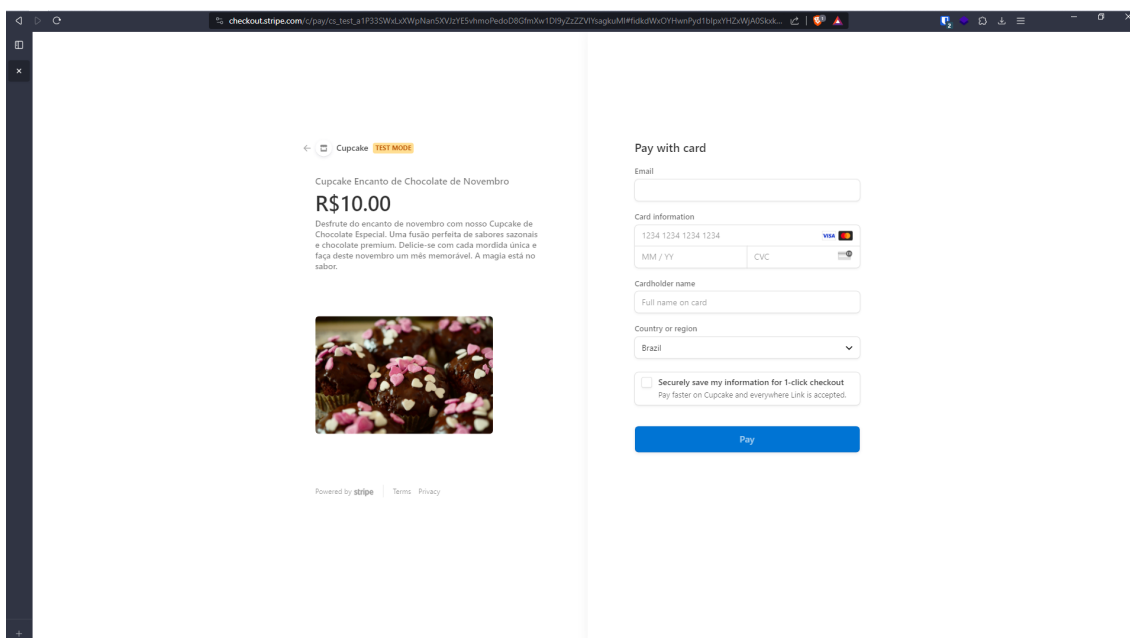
checkout.stripe.com/c/pay/cs_test_a1P33SWxLxXWpNan5XVJzYE5vhmoPedoD8GfmXw1Dl9yZzZZVIYsagkuMl#fidkdWxOYHwnPyd1blpxYHZxWjA0Skxk...

Cupcake TEST MODE

Cupcake Encanto de Chocolate de Novembro

R$10.00

Desfrute do encanto de novembro com nosso Cupcake de Chocolate Especial. Uma fusão perfeita de sabores sazonais e chocolate premium. Delicie-se com cada mordida única e faça deste novembro um mês memorável. A magia está no sabor.

Powered by stripe | Terms Privacy

Pay with card

Email

Card information

1234 1234 1234 1234

VISA

MM / YY

CVC

Cardholder name

Full name on card

Country or region

Brazil

Securely save my information for 1-click checkout

Pay faster on Cupcake and everywhere Link is accepted.

Pay